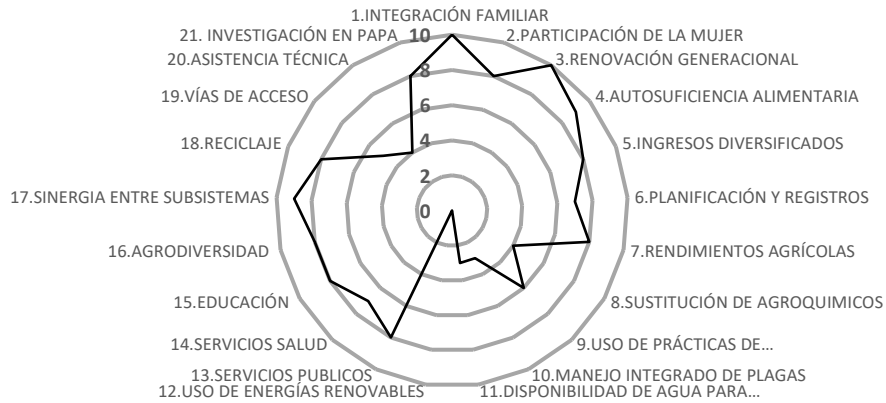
1.INTEGRACIÓN FAMILIAR
2.PARTICIPACIÓN DE LA MUJER
3.RENOVACIÓN GENERACIONAL
4.AUTOSUFICIENCIA ALIMENTARIA
5.INGRESOS DIVERSIFICADOS
6.PLANIFICACIÓN Y REGISTROS
7.RENDIMIENTOS AGRÍCOLAS
8.SUSTITUCIÓN DE AGROQUIMICOS
9.USO DE PRÁCTICAS DE...
10.MANEJO INTEGRADO DE PLAGAS
11.DISPONIBILIDAD DE AGUA PARA...
12.USO DE ENERGÍAS RENOVABLES
13.SERVICIOS PUBLICOS
14.SERVICIOS SALUD
15.EDUCACIÓN
16.AGRODIVERSIDAD
17.SINERGIA ENTRE SUBSISTEMAS
18.RECICLAJE
19.VÍAS DE ACCESO
20.ASISTENCIA TÉCNICA
21. INVESTIGACIÓN EN PAPA

10
8
6
4
2
0